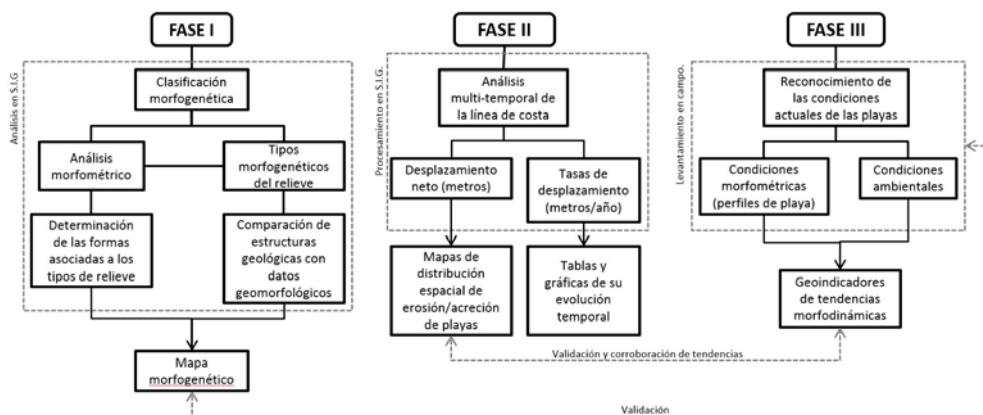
FASE I

Análisis en S.I.G.

Clasificación morfogenética

Análisis morfométrico

Tipos morfogenéticos del relieve

Determinación de las formas asociadas a los tipos de relieve

Comparación de estructuras geológicas con datos geomorfológicos

Mapa morfogenético

FASE II

Procesamiento en S.I.G.

Análisis multi-temporal de la línea de costa

Desplazamiento neto (metros)

Tasas de desplazamiento (metros/año)

Mapas de distribución espacial de erosión/acreción de playas

Tablas y gráficas de su evolución temporal

FASE III

Levantamiento en campo.

Reconocimiento de las condiciones actuales de las playas

Condiciones morfométricas (perfiles de playa)

Condiciones ambientales

Geoindicadores de tendencias morfodinámicas

Validación y corroboración de tendencias

Validación